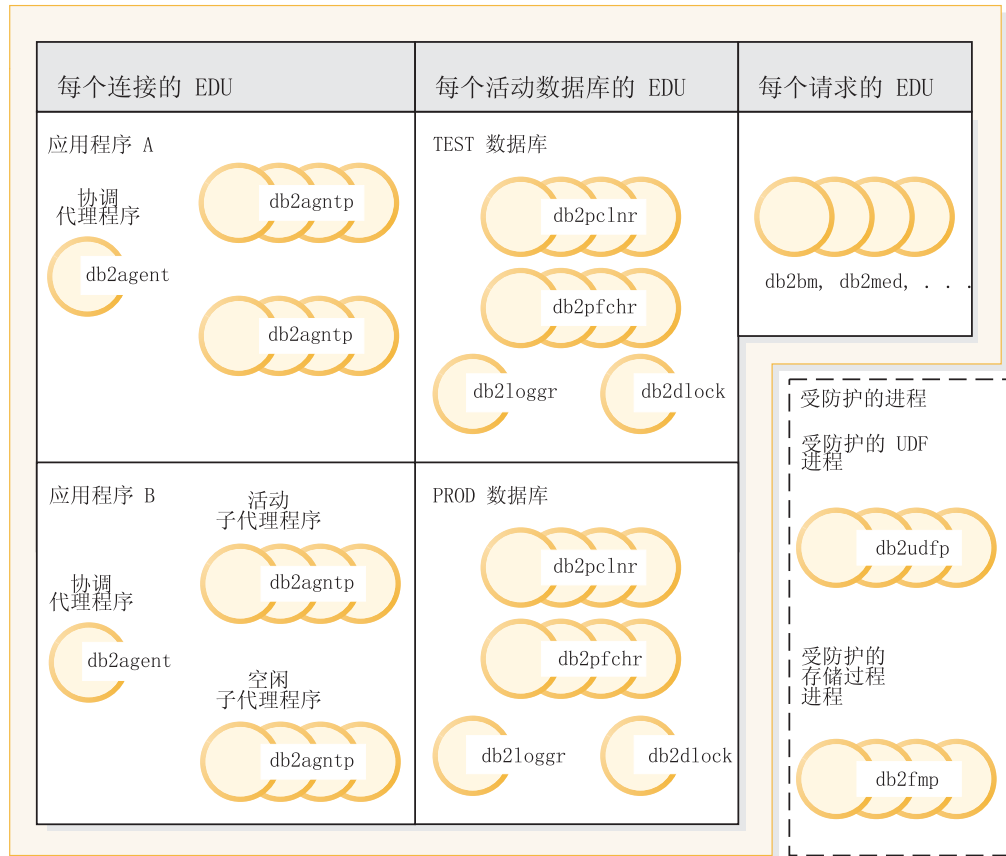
每个连接的 EDU

应用程序 A

协调
代理程序

db2agent

db2agntp

db2agntp

应用程序 B

活动
子代理程序

db2agntp

协调
代理程序

db2agent

空闲
子代理程序

db2agntp

每个活动数据库的 EDU

TEST 数据库

db2pclnr

db2pfchr

db2loggr

db2dlock

PROD 数据库

db2pclnr

db2pfchr

db2loggr

db2dlock

每个请求的 EDU

db2bm, db2med, . . .

受防护的进程

受防护的 UDF
进程

db2udfp

受防护的
存储过程
进程

db2fmp